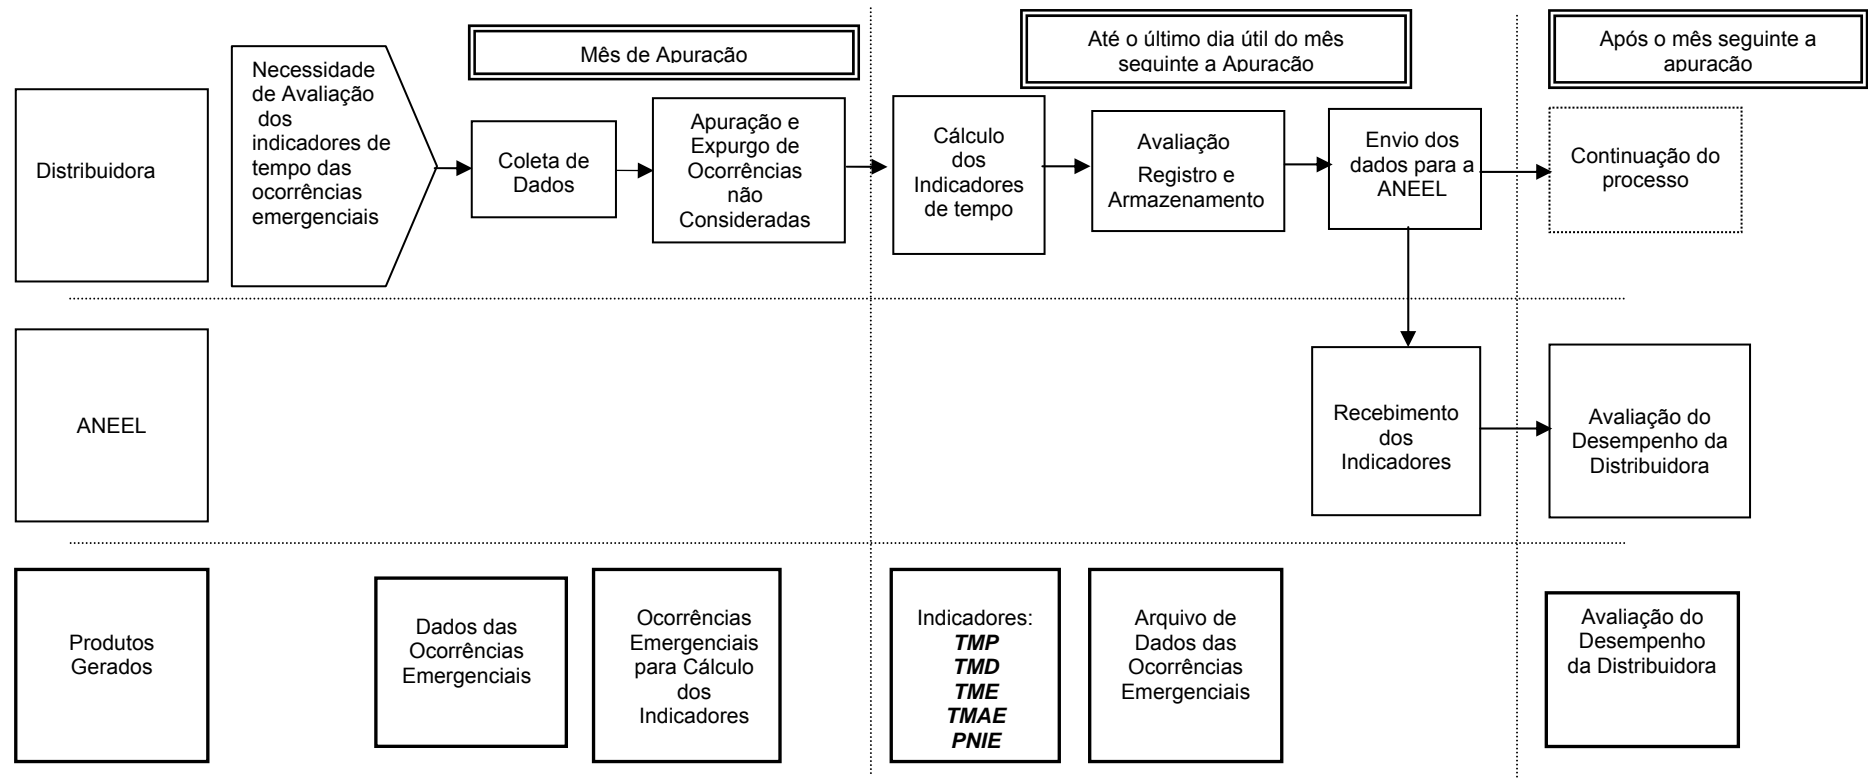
Mês de Apuração

Até o último dia útil do mês seguinte a Apuração

Após o mês seguinte a apuração

Distribuidora

Necessidade de Avaliação dos indicadores de tempo das ocorrências emergenciais

Coleta de Dados

Apuração e Expurgo de Ocorrências não Consideradas

Cálculo dos Indicadores de tempo

Avaliação Registro e Armazenamento

Envio dos dados para a ANEEL

Continuação do processo

ANEEL

Recebimento dos Indicadores

Avaliação do Desempenho da Distribuidora

Produtos Gerados

Dados das Ocorrências Emergenciais

Ocorrências Emergenciais para Cálculo dos Indicadores

Indicadores: ***TMP*** ***TMD*** ***TME*** ***TMAE*** ***PNIE***

Arquivo de Dados das Ocorrências Emergenciais

Avaliação do Desempenho da Distribuidora